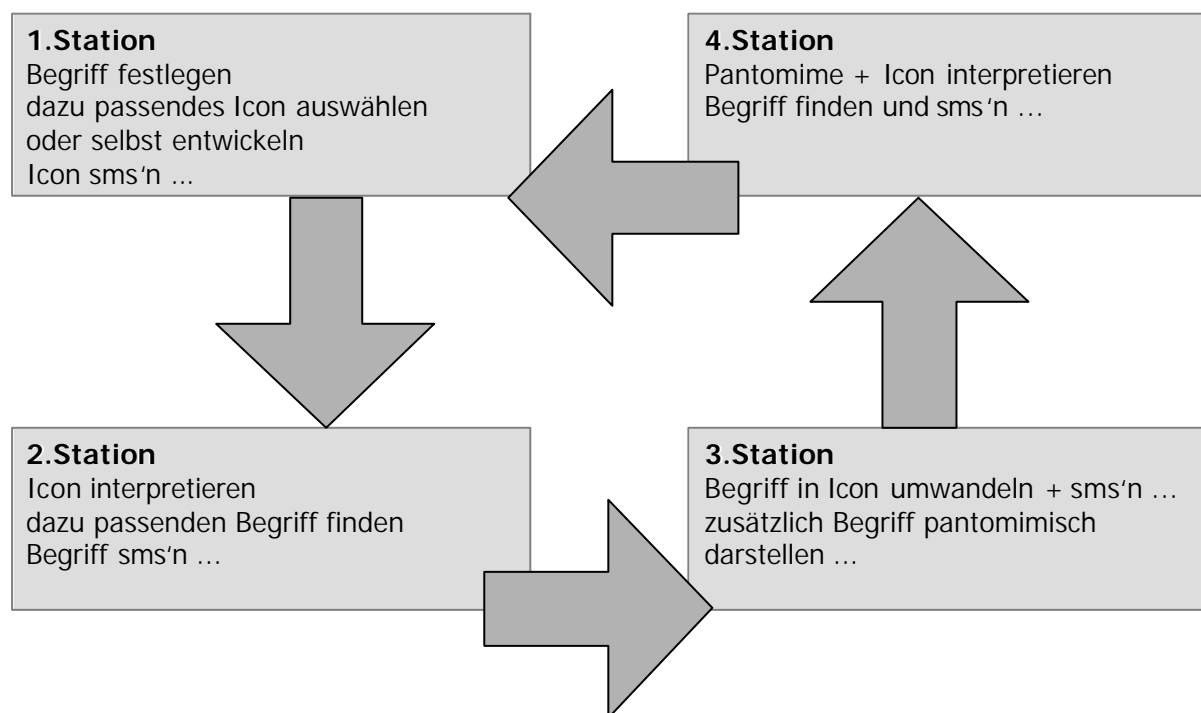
1.Station
Begriff festlegen
dazu passendes Icon auswählen
oder selbst entwickeln
Icon sms‘n …

4.Station
Pantomime + Icon interpretieren
Begriff finden und sms‘n …

2.Station
Icon interpretieren
dazu passenden Begriff finden
Begriff sms‘n …

3.Station
Begriff in Icon umwandeln + sms‘n …
zusätzlich Begriff pantomimisch
darstellen …